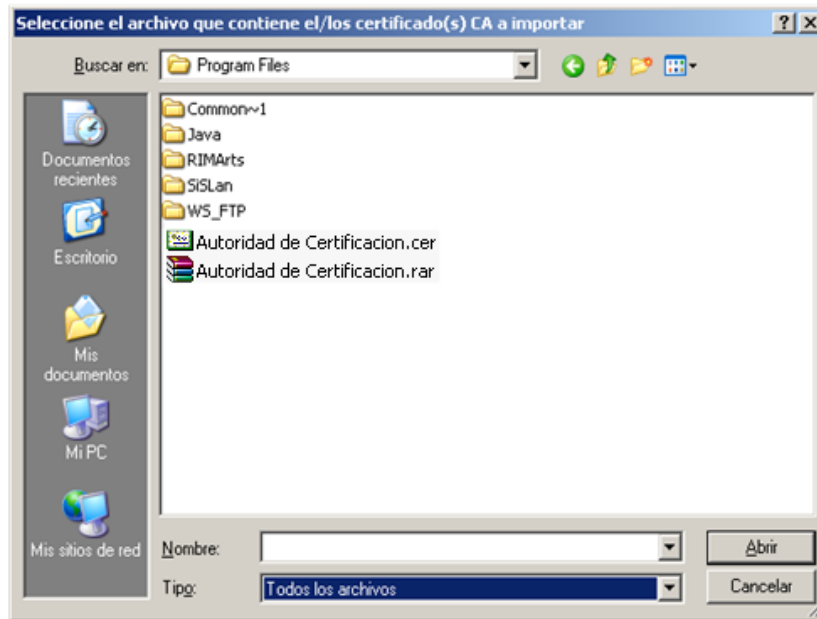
Seleccione el archivo que contiene el/los certificado(s) CA a importar
?
X
Buscar en: Program Files
Documentos recientes
Escritorio
Mis documentos
Mi PC
Mis sitios de red
Common~1
Java
RIMArts
SiSLan
WS_FTP
Autoridad de Certificacion.cer
Autoridad de Certificacion.rar
Nombre:
Tipo: Todos los archivos
Abrir
Cancelar